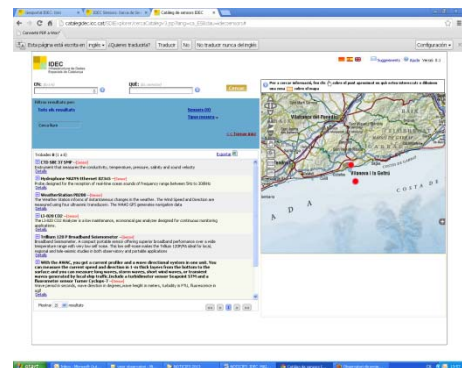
Catalog de sensors IDEC

catalegidec.cat

Esta página está escrita en: Inglés ▾ ¿Quieres traducirla? Traducir No Nunca traducir inglés Configuración ▾

IDEC

On:

Què:

Cercar

Filtrar resultats per:

Tots els resultats

Sensors IOS

Tipus recursos »

Cerca lliure

Trobats 8 (1-8)

Hydrophone

WeatherStation

IJ-629 CTD

Trilbun 120 P Broadband Seismometer

Mostrar: 10 resultats

Per a veure informació, feu clic sobre el punt apropiat en què estan situats o dibuixeu una àrea sobre el mapa

Vilanova i la Geltrú

COSTA DE

Inicio